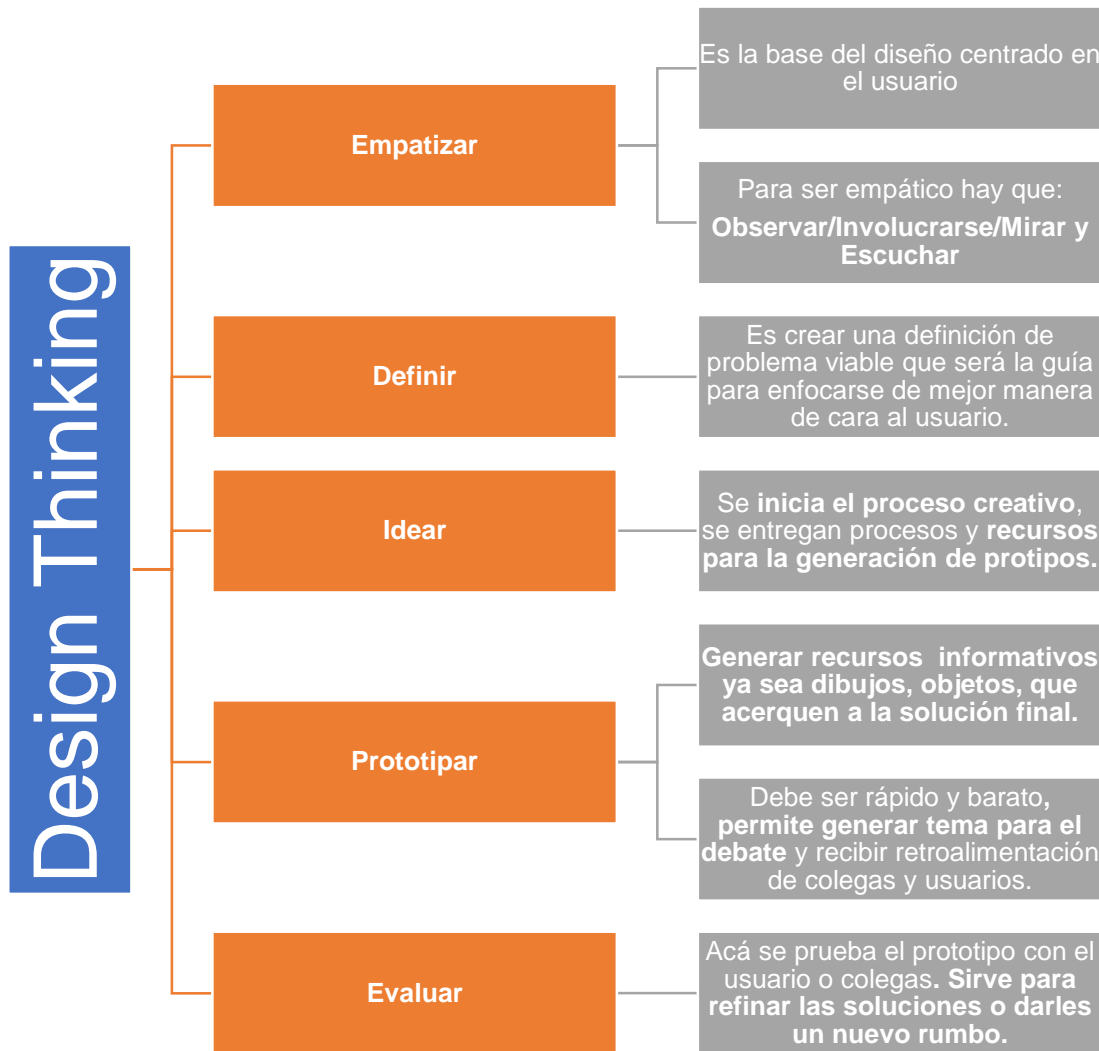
Design Thinking

Empatizar

Es la base del diseño centrado en el usuario

Para ser empático hay que: Observar/Involucrarse/Mirar y Escuchar

Definir

Es crear una definición de problema viable que será la guía para enfocarse de mejor manera de cara al usuario.

Idear

Se inicia el proceso creativo, se entregan procesos y recursos para la generación de protipos.

Prototipar

Generar recursos informativos ya sea dibujos, objetos, que acerquen a la solución final.

Debe ser rápido y barato, permite generar tema para el debate y recibir retroalimentación de colegas y usuarios.

Evaluar

Acá se prueba el prototipo con el usuario o colegas. Sirve para refinar las soluciones o darles un nuevo rumbo.